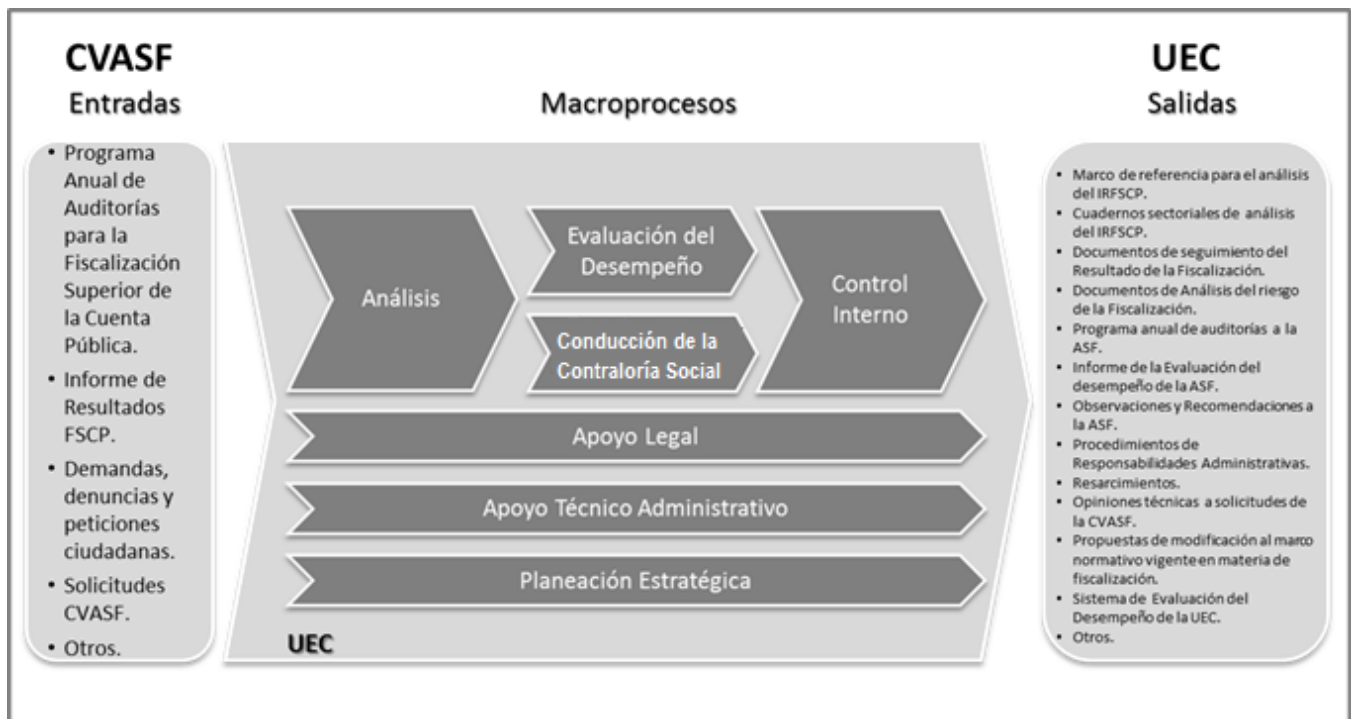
CVASF
Entradas

Macroprocesos

UEC
Salidas

• Programa Anual de Auditorías para la Fiscalización Superior de la Cuenta Pública.
• Informe de Resultados FSCP.
• Demandas, denuncias y peticiones ciudadanas.
• Solicitudes CVASF.
• Otros.

Análisis

Evaluación del Desempeño

Conducción de la Contraloría Social

Control Interno

Apoyo Legal

Apoyo Técnico Administrativo

Planeación Estratégica

UEC

• Marco de referencia para el análisis del IRFSCP.
• Cuadernos sectoriales de análisis del IRFSCP.
• Documentos de seguimiento del Resultado de la Fiscalización.
• Documentos de Análisis del riesgo de la Fiscalización.
• Programa anual de auditorías a la ASF.
• Informe de la Evaluación del desempeño de la ASF.
• Observaciones y Recomendaciones a la ASF.
• Procedimientos de Responsabilidades Administrativas.
• Resarcimientos.
• Opiniones técnicas a solicitudes de la CVASF.
• Propuestas de modificación al marco normativo vigente en materia de fiscalización.
• Sistema de Evaluación del Desempeño de la UEC.
• Otros.